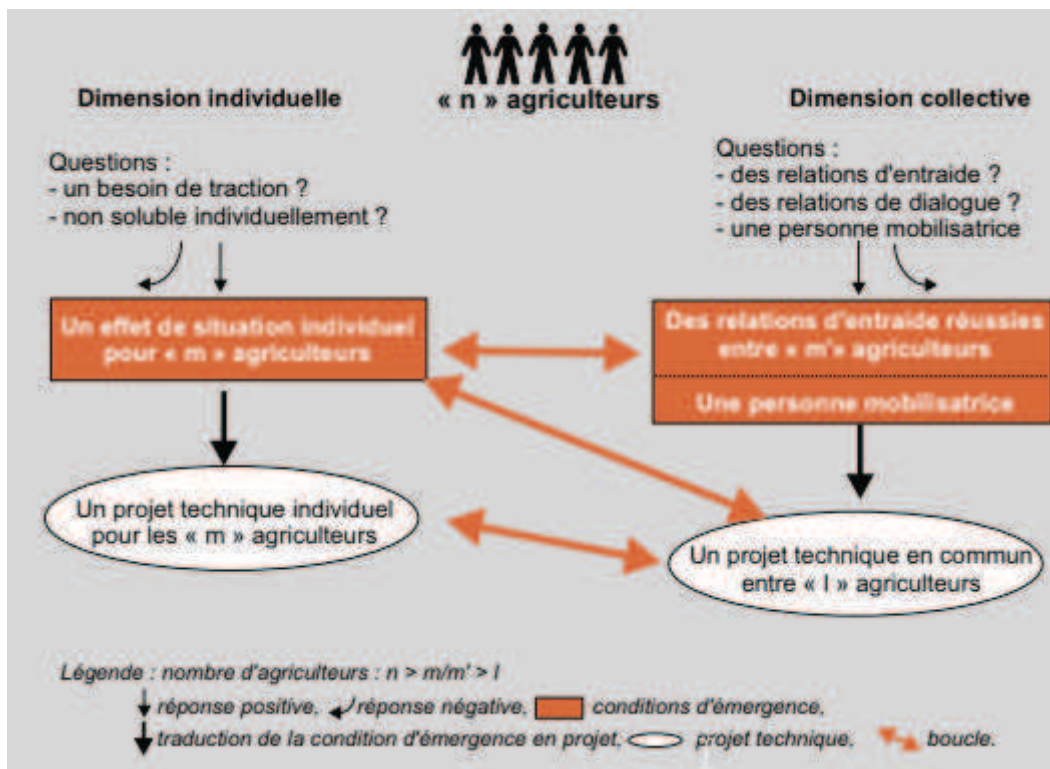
« n » agriculteurs

Dimension individuelle

Questions :
- un besoin de traction ?
- non soluble individuellement ?

Un effet de situation individuel pour « m » agriculteurs

Un projet technique individuel pour les « m » agriculteurs

Dimension collective

Questions :
- des relations d'entraide ?
- des relations de dialogue ?
- une personne mobilisatrice

Des relations d'entraide réussies entre « m' » agriculteurs

Une personne mobilisatrice

Un projet technique en commun entre « l » agriculteurs

Légende : nombre d'agriculteurs : n > m/m' > l
réponse positive, réponse négative, conditions d'émergence,
traduction de la condition d'émergence en projet, projet technique, boucle.